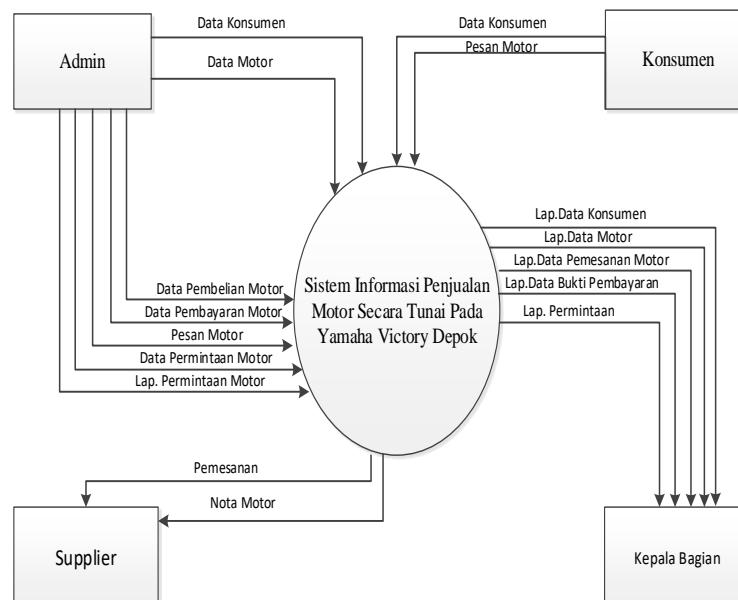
Admin

Data Konsumen

Data Motor

Data Konsumen

Pesan Motor

Konsumen

Sistem Informasi Penjualan Motor Secara Tunai Pada Yamaha Victory Depok

Lap.Data Konsumen

Lap.Data Motor

Lap.Data Pemesanan Motor

Lap.Data Bukti Pembayaran

Lap. Permintaan

Data Pembelian Motor

Data Pembayaran Motor

Pesan Motor

Data Permintaan Motor

Lap. Permintaan Motor

Pemesanan

Nota Motor

Supplier

Kepala Bagian